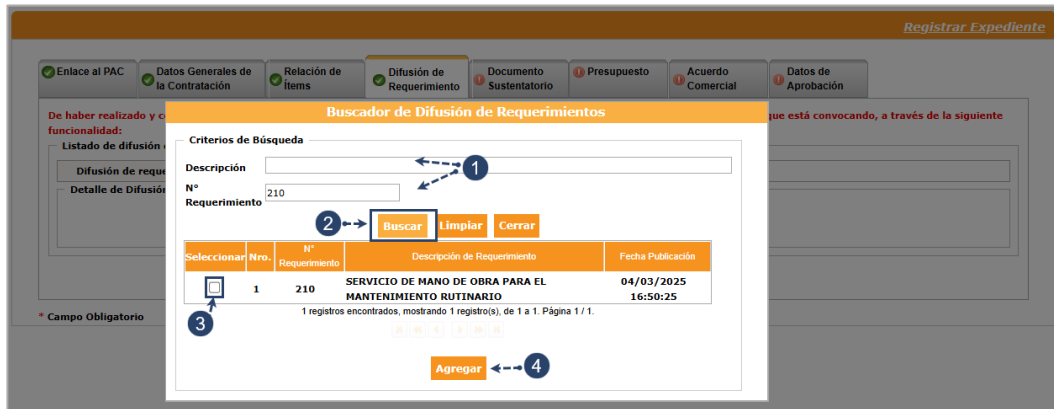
Registrar Expediente

Enlace al PAC | Datos Generales de la Contratación | Relación de Ítems | Difusión de Requerimiento | Documento Sustentatorio | Presupuesto | Acuerdo Comercial | Datos de Aprobación

De haber realizado y c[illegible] que está convocando, a través de la siguiente funcionalidad:

Listado de difusión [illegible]

Difusión de reque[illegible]

Detalle de Difusión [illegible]

Buscador de Difusión de Requerimientos

Criterios de Búsqueda

Descripción

N° Requerimiento 210

1

2 Buscar Limpiar Cerrar

| Seleccionar | Nro. | N° Requerimiento | Descripción de Requerimiento | Fecha Publicación |
|---|---|---|---|---|
| | 1 | 210 | SERVICIO DE MANO DE OBRA PARA EL MANTENIMIENTO RUTINARIO | 04/03/2025 16:50:25 |

3

1 registros encontrados, mostrando 1 registro(s), de 1 a 1. Página 1 / 1.

Agregar 4

* Campo Obligatorio